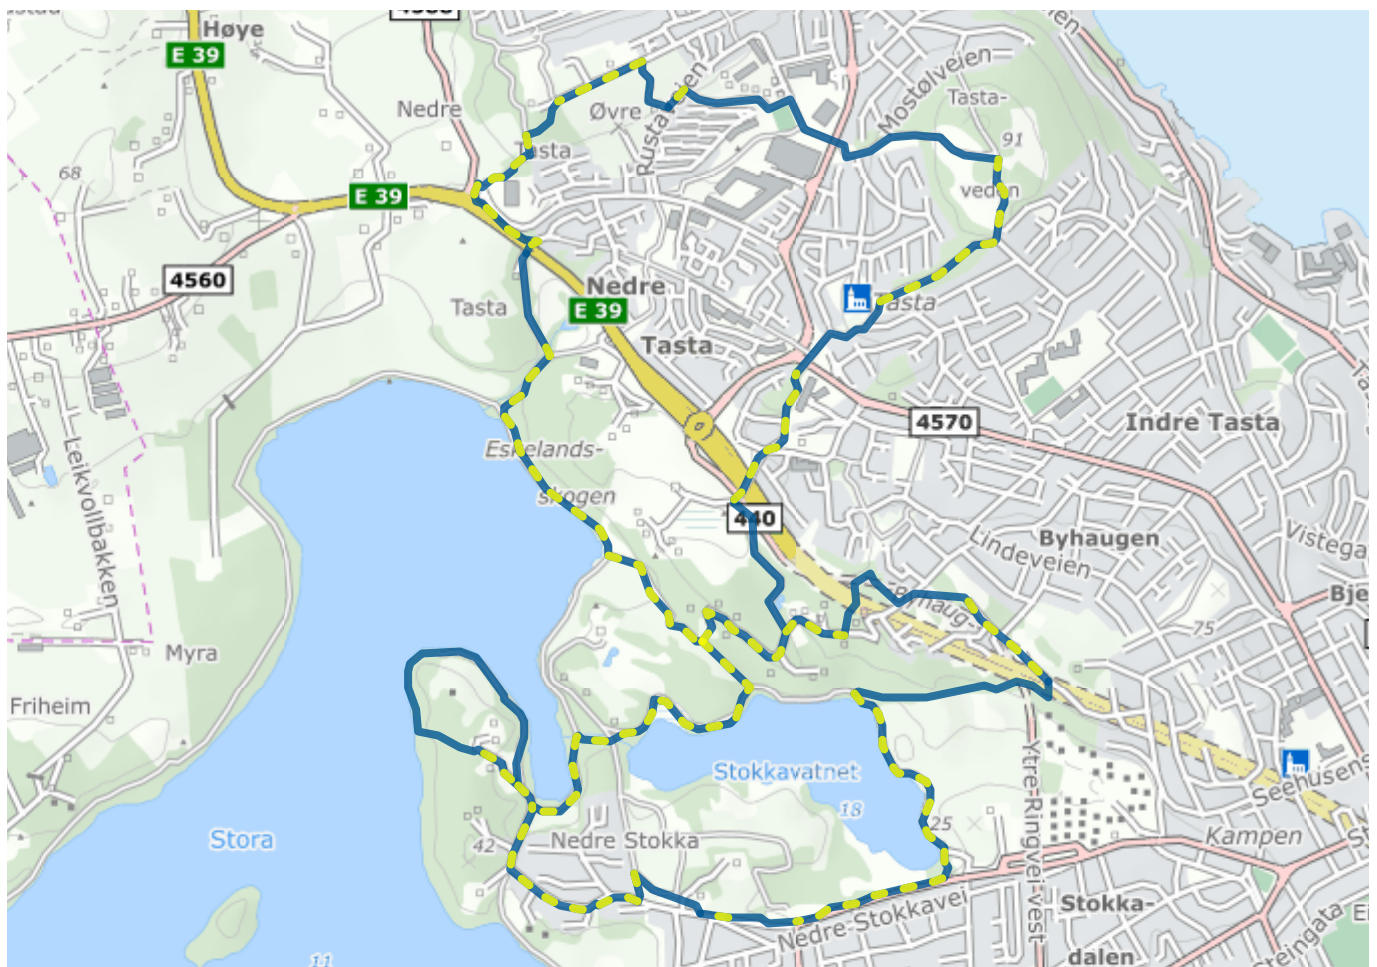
Høye
E 39
Nedre
Øvre
Tasta
Rustadveien
Mostølveien
Tasta-
91
veden
68
E 39
4560
Nedre
E 39
Tasta
Tasta
Tasta
Eskelands-
skogen
4570
Indre Tasta
440
Byhaugen
Lindeveien
Vistega
Bje
Leikvollbakken
75
Myra
Friheim
Stokkavatnet
18
25
Ytre-Ringvei-vest
Seehusens
Kampen
Stora
42
Nedre Stokka
Stokka-
dalen
Nedre-Stokkavei
11